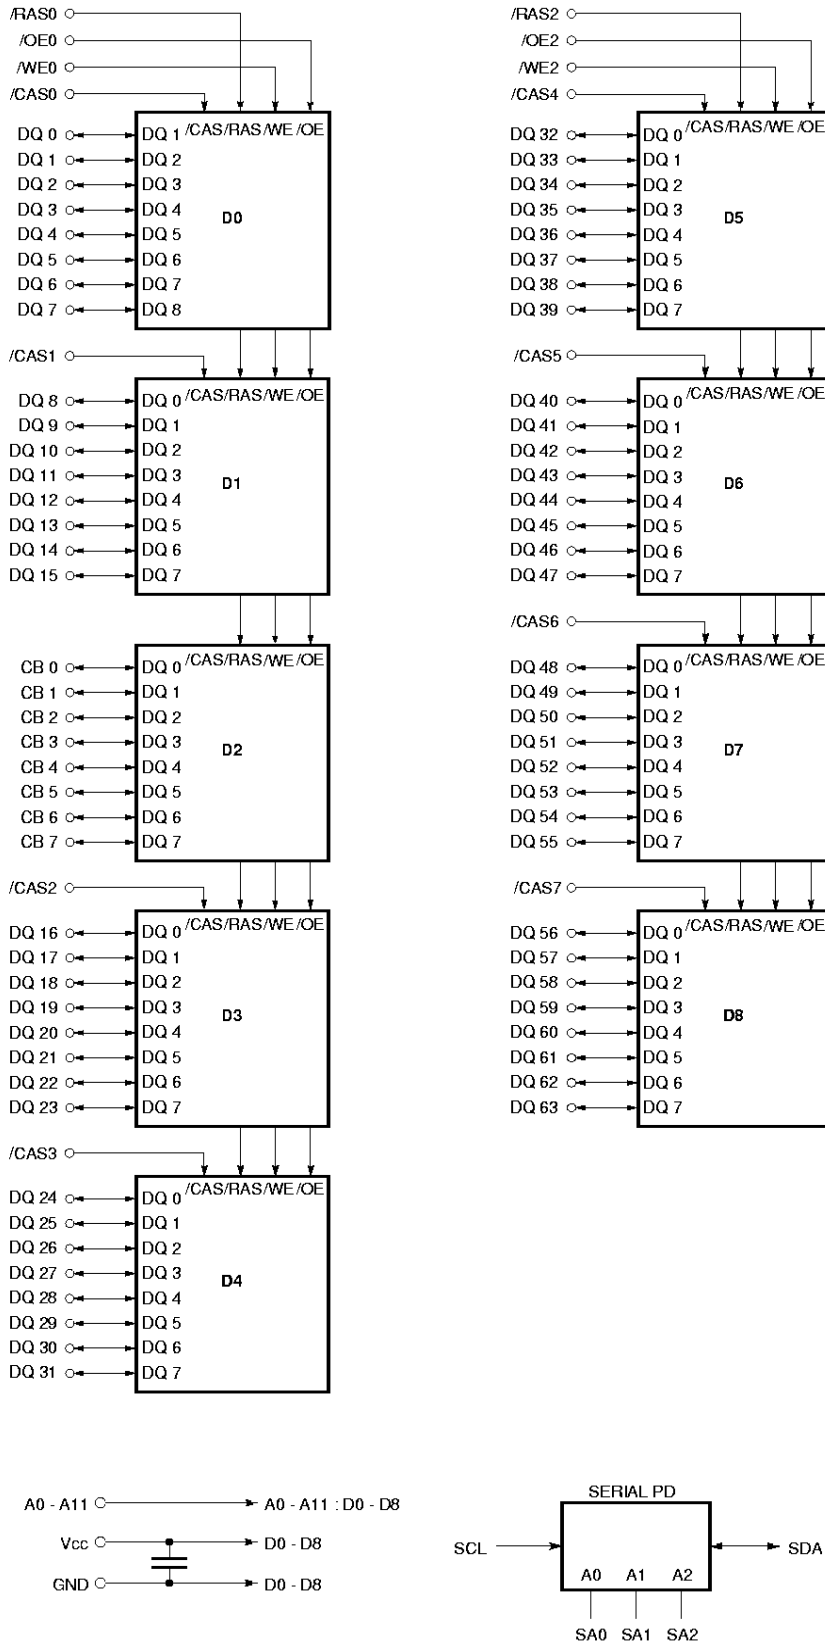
/RAS0
/OE0
/WE0
/CAS0

DQ 0
DQ 1
DQ 2
DQ 3
DQ 4
DQ 5
DQ 6
DQ 7

DQ 1 /CAS /RAS /WE /OE
DQ 2
DQ 3
DQ 4
DQ 5
DQ 6
DQ 7
DQ 8
D0

/CAS1

DQ 8
DQ 9
DQ 10
DQ 11
DQ 12
DQ 13
DQ 14
DQ 15

DQ 0 /CAS /RAS /WE /OE
DQ 1
DQ 2
DQ 3
DQ 4
DQ 5
DQ 6
DQ 7
D1

CB 0
CB 1
CB 2
CB 3
CB 4
CB 5
CB 6
CB 7

DQ 0 /CAS /RAS /WE /OE
DQ 1
DQ 2
DQ 3
DQ 4
DQ 5
DQ 6
DQ 7
D2

/CAS2

DQ 16
DQ 17
DQ 18
DQ 19
DQ 20
DQ 21
DQ 22
DQ 23

DQ 0 /CAS /RAS /WE /OE
DQ 1
DQ 2
DQ 3
DQ 4
DQ 5
DQ 6
DQ 7
D3

/CAS3

DQ 24
DQ 25
DQ 26
DQ 27
DQ 28
DQ 29
DQ 30
DQ 31

DQ 0 /CAS /RAS /WE /OE
DQ 1
DQ 2
DQ 3
DQ 4
DQ 5
DQ 6
DQ 7
D4

/RAS2
/OE2
/WE2
/CAS4

DQ 32
DQ 33
DQ 34
DQ 35
DQ 36
DQ 37
DQ 38
DQ 39

DQ 0 /CAS /RAS /WE /OE
DQ 1
DQ 2
DQ 3
DQ 4
DQ 5
DQ 6
DQ 7
D5

/CAS5

DQ 40
DQ 41
DQ 42
DQ 43
DQ 44
DQ 45
DQ 46
DQ 47

DQ 0 /CAS /RAS /WE /OE
DQ 1
DQ 2
DQ 3
DQ 4
DQ 5
DQ 6
DQ 7
D6

/CAS6

DQ 48
DQ 49
DQ 50
DQ 51
DQ 52
DQ 53
DQ 54
DQ 55

DQ 0 /CAS /RAS /WE /OE
DQ 1
DQ 2
DQ 3
DQ 4
DQ 5
DQ 6
DQ 7
D7

/CAS7

DQ 56
DQ 57
DQ 58
DQ 59
DQ 60
DQ 61
DQ 62
DQ 63

DQ 0 /CAS /RAS /WE /OE
DQ 1
DQ 2
DQ 3
DQ 4
DQ 5
DQ 6
DQ 7
D8

A0 - A11 → A0 - A11 : D0 - D8
Vcc → D0 - D8
GND → D0 - D8

SERIAL PD
SCL
SDA
A0 A1 A2
SA0 SA1 SA2